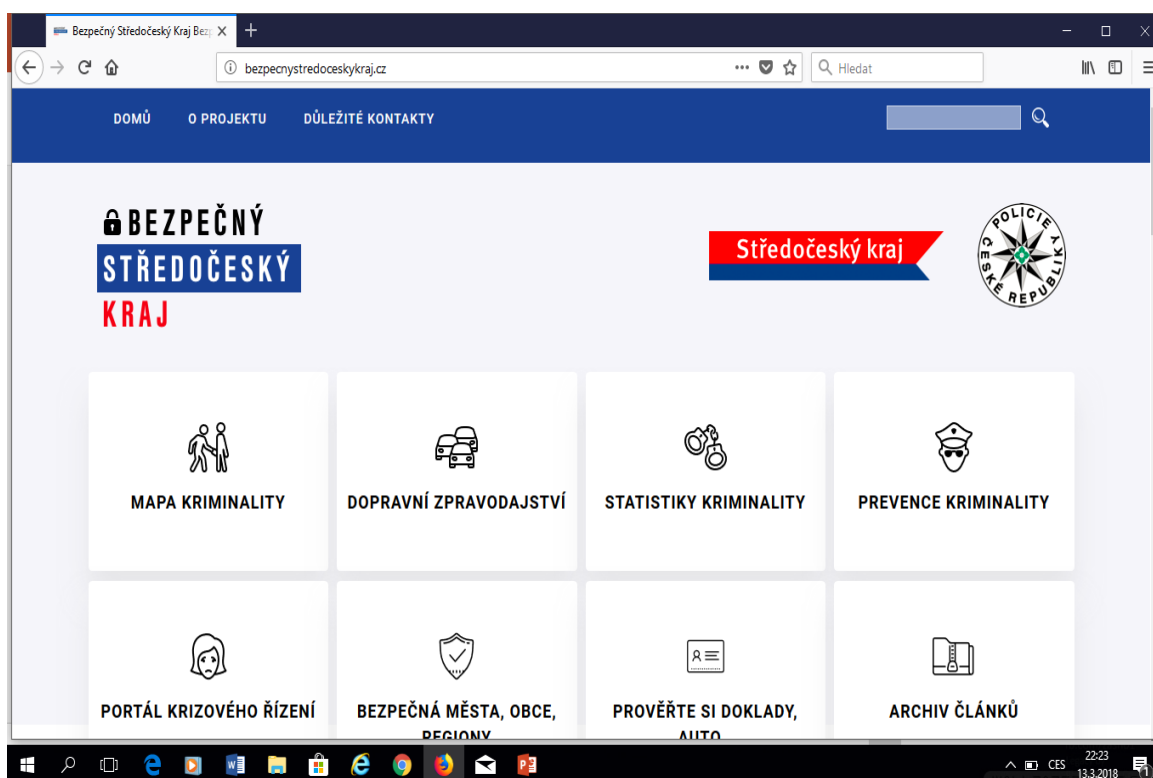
Bezpečný Středočeský Kraj Bez

bezpecnystredoceskykraj.cz

Hledat

DOMŮ O PROJEKTU DŮLEŽITÉ KONTAKTY

BEZPEČNÝ STŘEDOČESKÝ KRAJ

Středočeský kraj

POLICIE ČESKÉ REPUBLIKY

MAPA KRIMINALITY

DOPRAVNÍ ZPRAVODAJSTVÍ

STATISTIKY KRIMINALITY

PREVENCE KRIMINALITY

PORTÁL KRIZOVÉHO ŘÍZENÍ

BEZPEČNÁ MĚSTA, OBCE, REGIONY

PROVĚŘTE SI DOKLADY, AUTO

ARCHIV ČLÁNKŮ

CES 22:23 13.3.2018